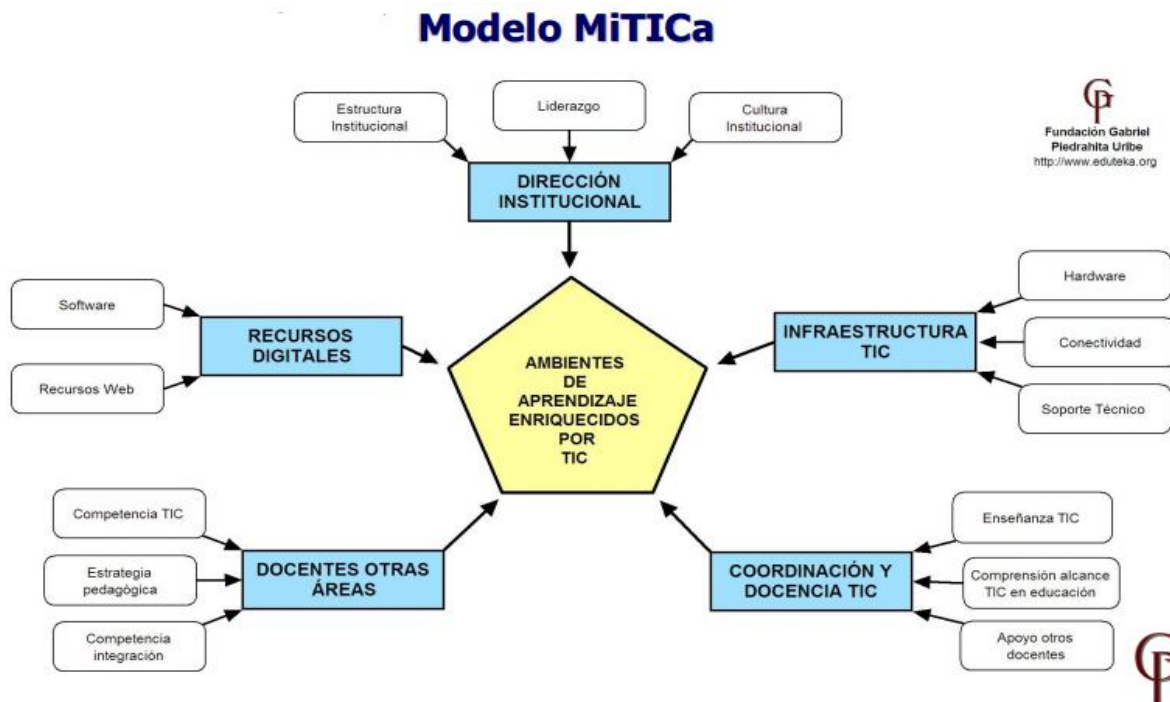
Modelo MiTICa

Estructura Institucional

Liderazgo

Cultura Institucional

DIRECCIÓN INSTITUCIONAL

Fundación Gabriel Piedrahita Uribe
http://www.eduteka.org

Software

Recursos Web

RECURSOS DIGITALES

AMBIENTES DE APRENDIZAJE ENRIQUECIDOS POR TIC

INFRAESTRUCTURA TIC

Hardware

Conectividad

Soporte Técnico

Competencia TIC

Estrategia pedagógica

Competencia integración

DOCENTES OTRAS ÁREAS

COORDINACIÓN Y DOCENCIA TIC

Enseñanza TIC

Comprensión alcance TIC en educación

Apoyo otros docentes